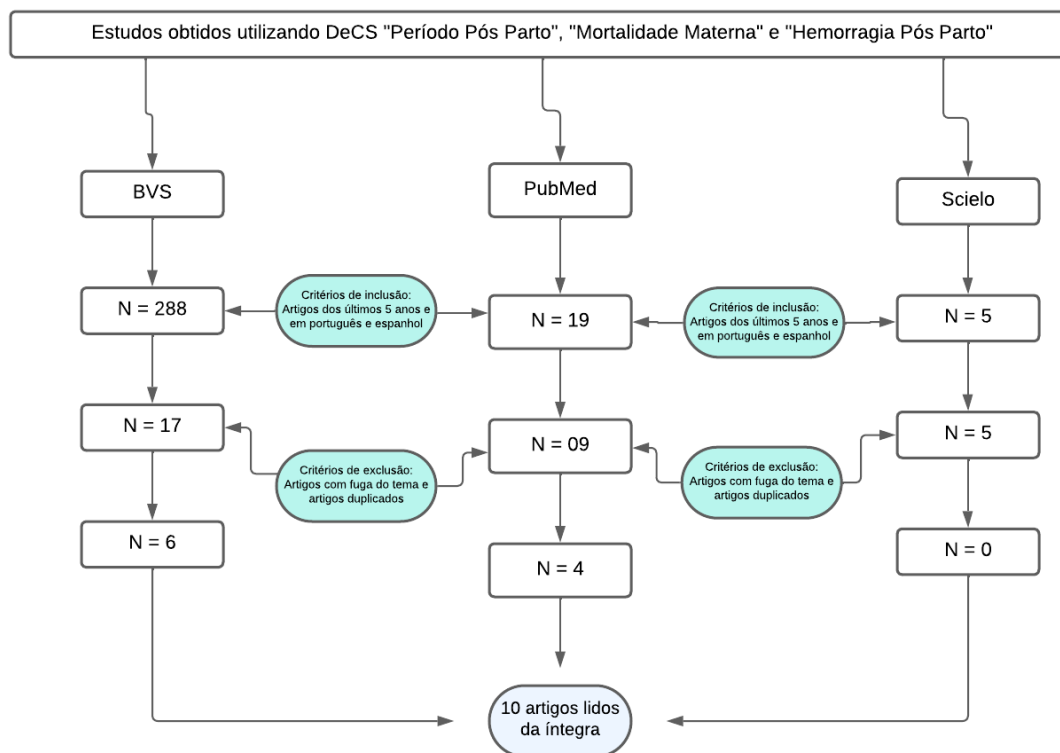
Estudos obtidos utilizando DeCS "Período Pós Parto", "Mortalidade Materna" e "Hemorragia Pós Parto"

BVS

PubMed

Scielo

N = 288

Critérios de inclusão: Artigos dos últimos 5 anos e em português e espanhol

N = 19

Critérios de inclusão: Artigos dos últimos 5 anos e em português e espanhol

N = 5

N = 17

Critérios de exclusão: Artigos com fuga do tema e artigos duplicados

N = 09

Critérios de exclusão: Artigos com fuga do tema e artigos duplicados

N = 5

N = 6

N = 4

N = 0

10 artigos lidos da íntegra